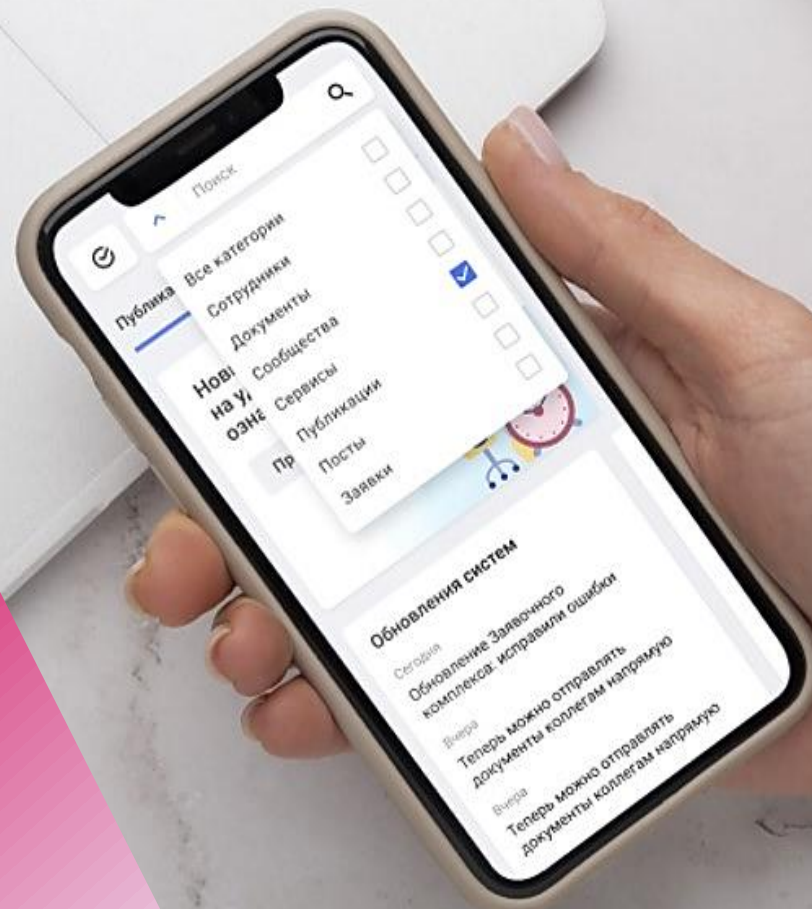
Поиск

Все категории
Сотрудники
Документы
Сообщества
Сервисы
Публикации
Посты
Заявки

Публика

Нов
на у
озна

Пр

Обновления систем

Сегодня
Обновление Заявочного комплекса: исправили ошибки

Вчера
Теперь можно отправлять документы коллегам напрямую

Вчера
Теперь можно отправлять документы коллегам напрямую